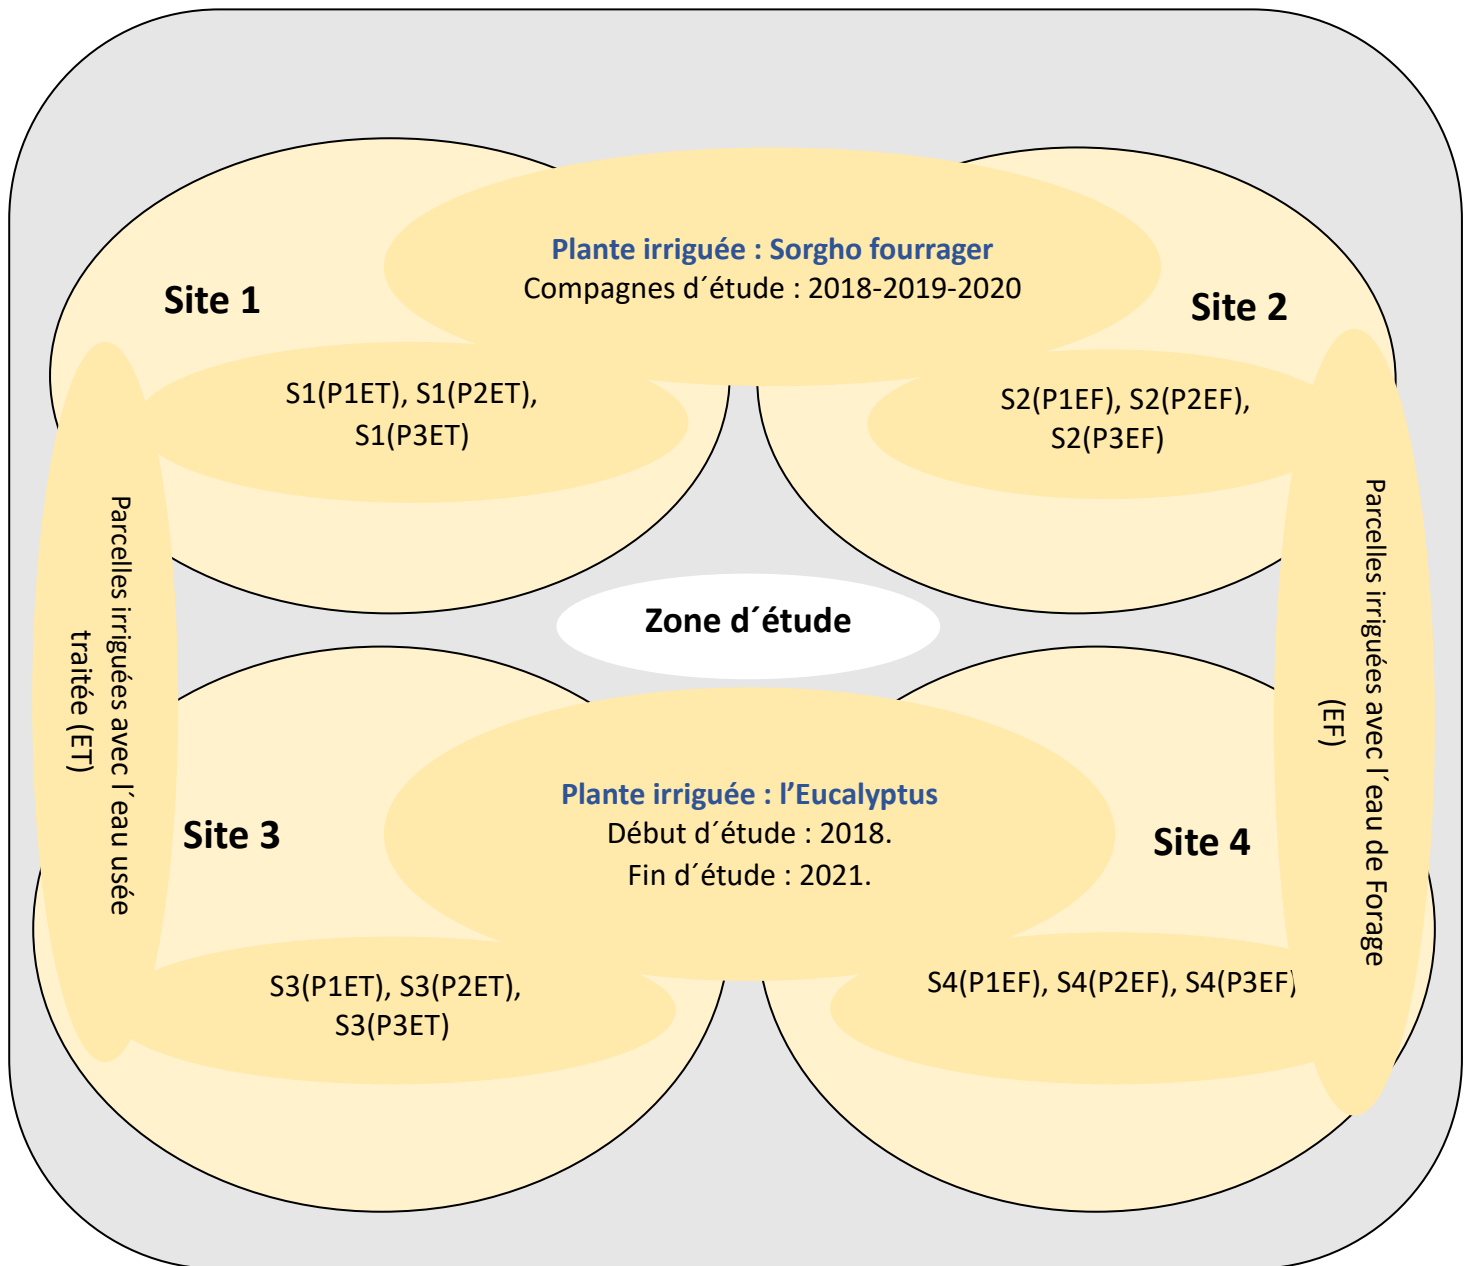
Plante irriguée : Sorgho fourrager
Compagnes d´étude : 2018-2019-2020

Site 1

Site 2

S1(P1ET), S1(P2ET), S1(P3ET)

S2(P1EF), S2(P2EF), S2(P3EF)

Parcelles irriguées avec l´eau usée traitée (ET)

Zone d´étude

Parcelles irriguées avec l´eau de Forage (EF)

Plante irriguée : l'Eucalyptus
Début d´étude : 2018.
Fin d´étude : 2021.

Site 3

Site 4

S3(P1ET), S3(P2ET), S3(P3ET)

S4(P1EF), S4(P2EF), S4(P3EF)